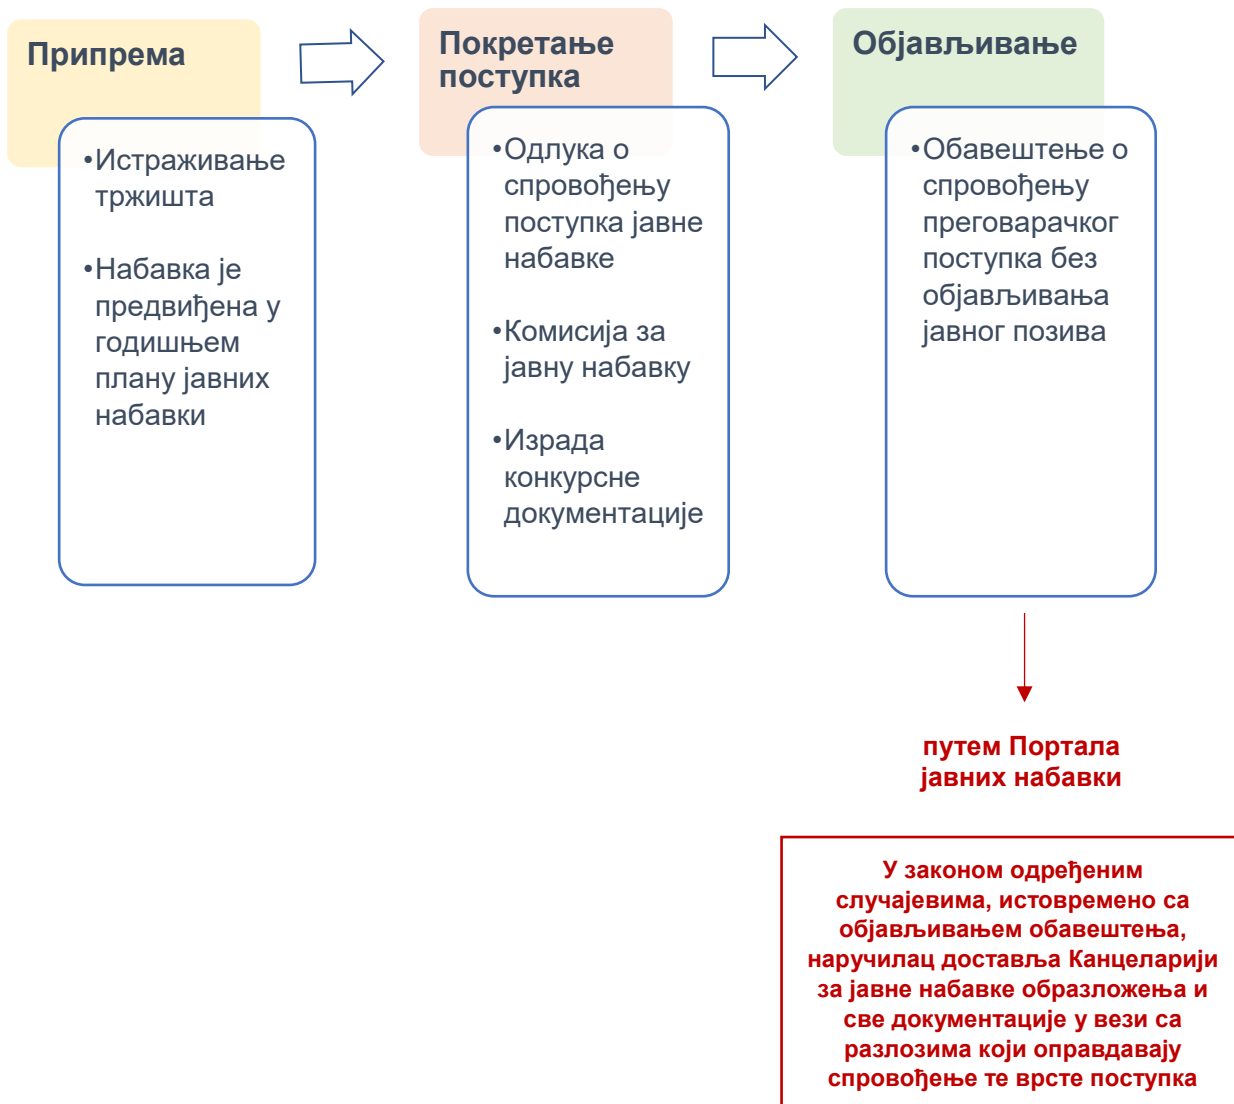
Припрема

•Истраживање тржишта

•Набавка је предвиђена у годишњем плану јавних набавки

Покретање поступка

•Одлука о спровођењу поступка јавне набавке

•Комисија за јавну набавку

•Израда конкурсне документације

Објављивање

•Обавештење о спровођењу преговарачког поступка без објављивања јавног позива

путем Портала јавних набавки

У законом одређеним случајевима, истовремено са објављивањем обавештења, наручилац доставља Канцеларији за јавне набавке образложења и све документације у вези са разлозима који оправдавају спровођење те врсте поступка